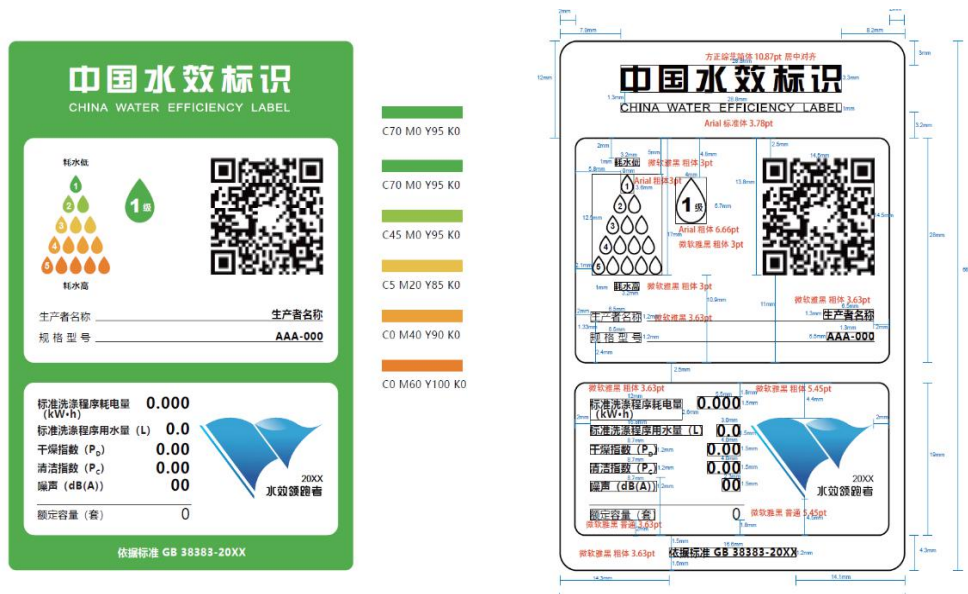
中国水效标识
CHINA WATER EFFICIENCY LABEL

耗水低
1
2
3
4
5
1级
耗水高

生产者名称 生产者名称
规格型号 AAA-000

标准洗涤程序耗电量 (kW·h) 0.000
标准洗涤程序用水量 (L) 0.0
干燥指数 ($P_D$) 0.00
清洁指数 ($P_C$) 0.00
噪声 (dB(A)) 00
额定容量 (套) 0

20XX
水效领跑者

依据标准 GB 38383-20XX

C70 M0 Y95 K0
C70 M0 Y95 K0
C45 M0 Y95 K0
C5 M20 Y85 K0
C0 M40 Y90 K0
C0 M60 Y100 K0

2mm
7.9mm
8.2mm
3mm
方正综艺简体 10.87pt 居中对齐
12mm
3.3mm
1.3mm
28.8mm
1mm
中国水效标识
CHINA WATER EFFICIENCY LABEL
Arial 标准体 3.78pt
3.2mm
2.5mm
2mm
微软雅黑 粗体 3pt
16.8mm
1mm
耗水低
Arial 粗体 3pt
13.8mm
5.8mm
4mm
1级
5.7mm
12.5mm
11mm
Arial 粗体 6.66pt
微软雅黑 粗体 3pt
4.5mm
28mm
66
2.1mm
耗水高
5mm
微软雅黑 粗体 3pt
10.9mm
11mm
微软雅黑 粗体 3.63pt
生产者名称
微软雅黑 3.63pt
生产者名称
1.33mm
1.3mm
规格型号
AAA-000
2.4mm
2.5mm
微软雅黑 粗体 3.63pt
微软雅黑 粗体 5.45pt
标准洗涤程序耗电量 (kW·h)
0.000
标准洗涤程序用水量 (L)
0.0
干燥指数 ($P_D$)
0.00
清洁指数 ($P_C$)
0.00
19mm
噪声 (dB(A))
00
20XX
水效领跑者
额定容量 (套)
0
微软雅黑 普通 3.63pt
微软雅黑 普通 5.45pt
1.5mm
16.8mm
微软雅黑 粗体 3.63pt
依据标准 GB 38383-20XX
4.3mm
14.3mm
14.1mm